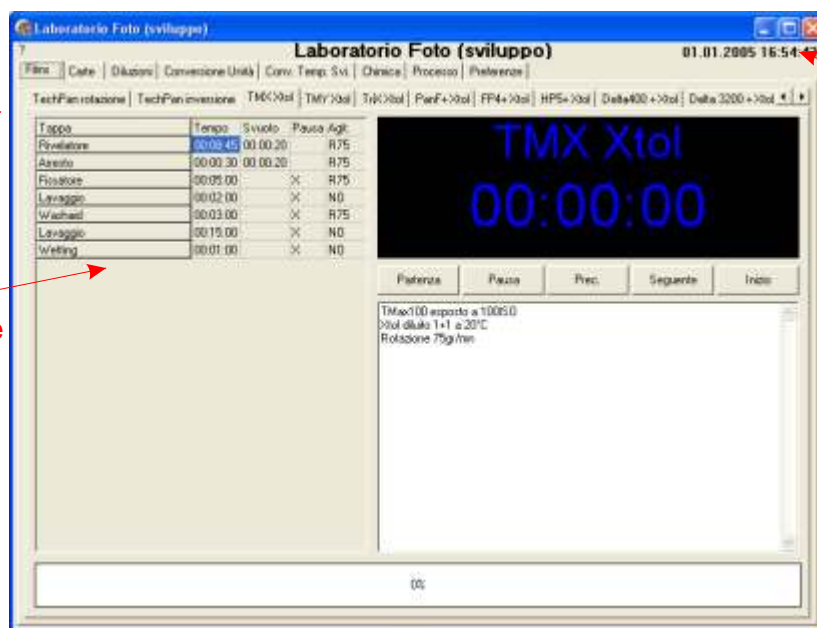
Laboratorio Foto (sviluppo)

?

Laboratorio Foto (sviluppo)

01.01.2005 16:54:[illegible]

Films | Carte | Diluizioni | Conversione Unità | Conv. Temp. Svi. | Chimica | Processo | Preferenze

TechPan rotazione | TechPan inversione | TMX Xtol | TMY Xtol | TriX Xtol | PanF+ Xtol | FP4+ Xtol | HP5+ Xtol | Delta400 + Xtol | Delta 3200 + Xtol

| Tappa | Tempo | Svuoto | Pausa | Agit. |
|---|---|---|---|---|
| Rivelatore | 00:09:45 | 00:00:20 | | R75 |
| Arresto | 00:00:30 | 00:00:20 | | R75 |
| Fissatore | 00:05:00 | | X | R75 |
| Lavaggio | 00:02:00 | | X | NO |
| Washaid | 00:03:00 | | X | R75 |
| Lavaggio | 00:15:00 | | X | NO |
| Wetting | 00:01:00 | | X | NO |

TMX Xtol

00:00:00

Partenza | Pausa | Prec. | Seguente | Inizio

TMax100 esposto a 100ISO
Xtol diluito 1+1 a 20°C
Rotazione 75gr/min

0%

e